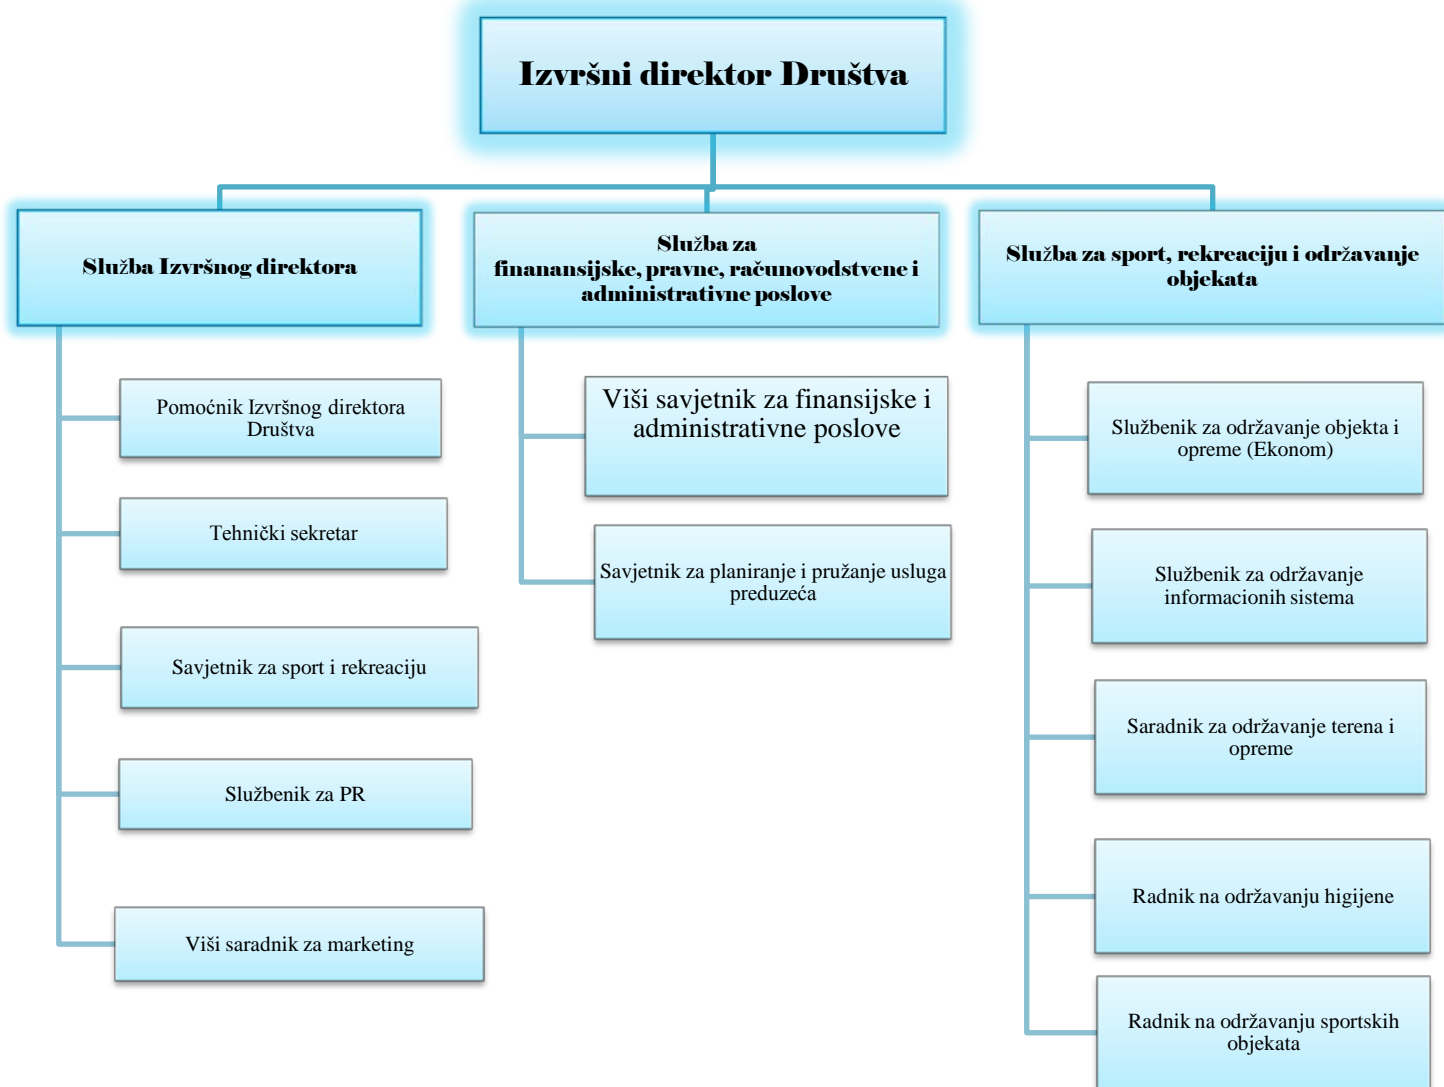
Izvršni direktor Društva

Služba Izvršnog direktora

Pomoćnik Izvršnog direktora Društva

Tehnički sekretar

Savjetnik za sport i rekreaciju

Službenik za PR

Viši saradnik za marketing

Služba za finanansijske, pravne, računovodstvene i administrativne poslove

Viši savjetnik za finansijske i administrativne poslove

Savjetnik za planiranje i pružanje usluga preduzeća

Služba za sport, rekreaciju i održavanje objekata

Službenik za održavanje objekta i opreme (Ekonom)

Službenik za održavanje informacionih sistema

Saradnik za održavanje terena i opreme

Radnik na održavanju higijene

Radnik na održavanju sportskih objekata